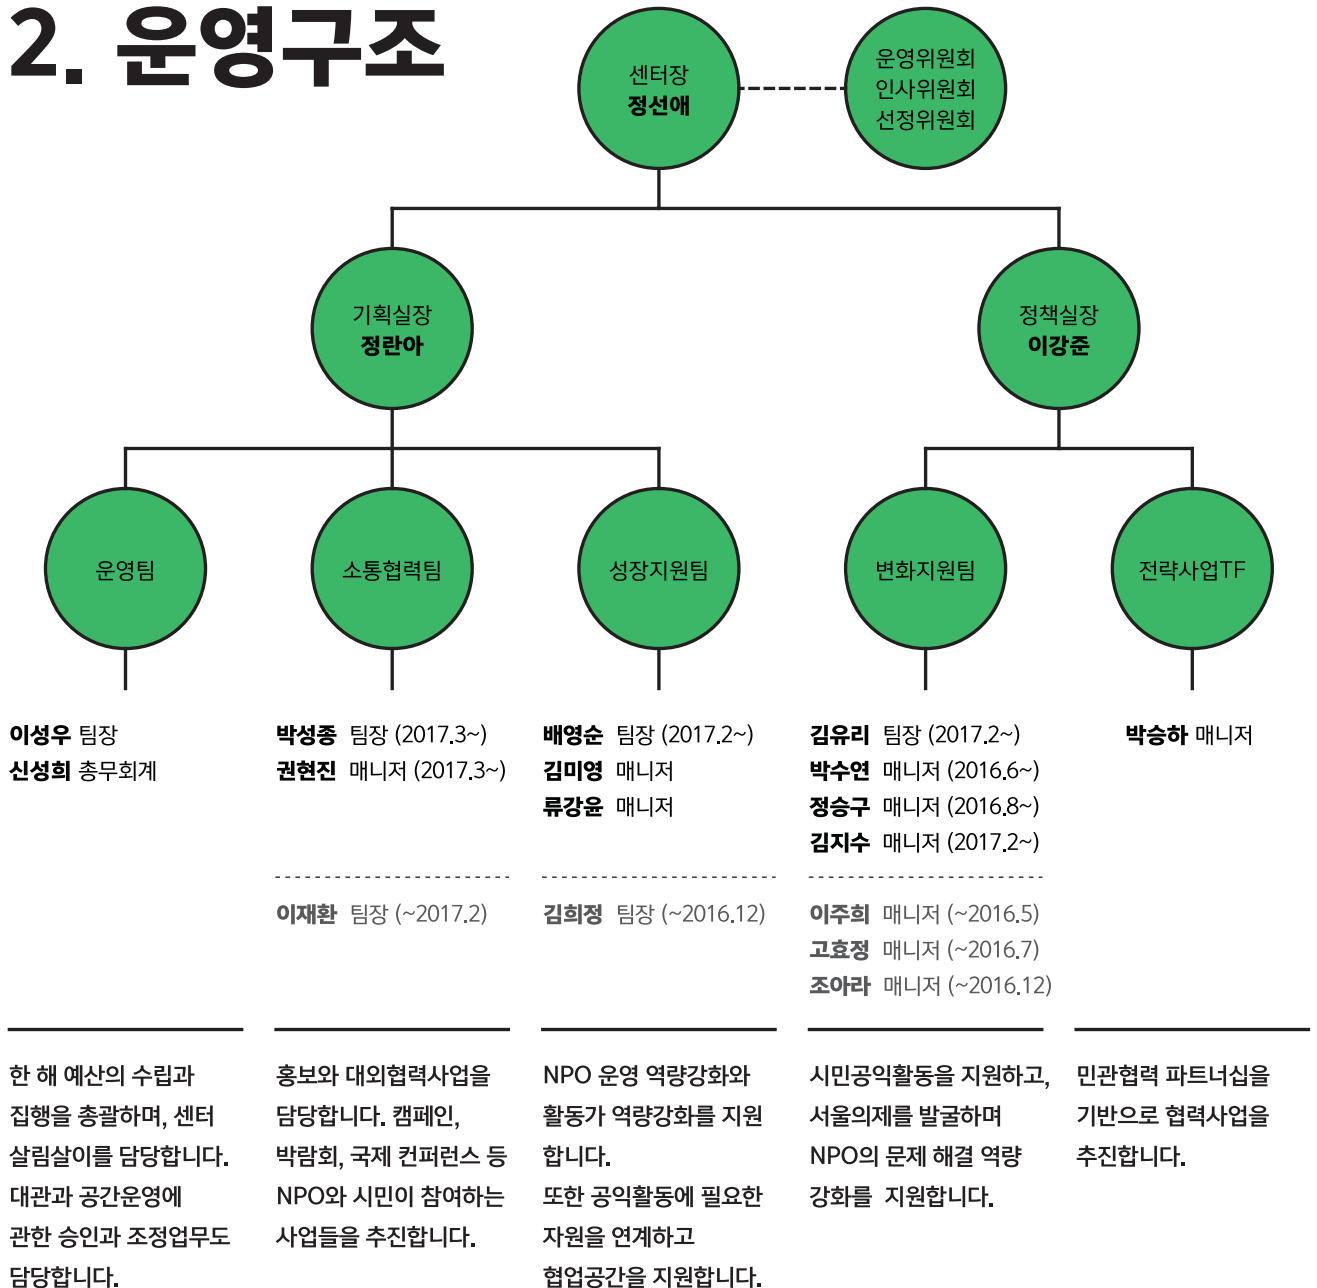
2. 운영구조

센터장
정선애

운영위원회
인사위원회
선정위원회

기획실장
정란아

정책실장
이강준

운영팀

소통협력팀

성장지원팀

변화지원팀

전략사업TF

이성우 팀장
신성희 총무회계

박성종 팀장 (2017.3~)
권현진 매니저 (2017.3~)

이재환 팀장 (~2017.2)

배영순 팀장 (2017.2~)
김미영 매니저
류강윤 매니저

김희정 팀장 (~2016.12)

김유리 팀장 (2017.2~)
박수연 매니저 (2016.6~)
정승구 매니저 (2016.8~)
김지수 매니저 (2017.2~)

이주희 매니저 (~2016.5)
고효정 매니저 (~2016.7)
조아라 매니저 (~2016.12)

박승하 매니저

한 해 예산의 수립과 집행을 총괄하며, 센터 살림살이를 담당합니다. 대관과 공간운영에 관한 승인과 조정업무도 담당합니다.

홍보와 대외협력사업을 담당합니다. 캠페인, 박람회, 국제 컨퍼런스 등 NPO와 시민이 참여하는 사업들을 추진합니다.

NPO 운영 역량강화와 활동가 역량강화를 지원합니다.
또한 공익활동에 필요한 자원을 연계하고 협업공간을 지원합니다.

시민공익활동을 지원하고, 서울의제를 발굴하며 NPO의 문제 해결 역량 강화를 지원합니다.

민관협력 파트너십을 기반으로 협력사업을 추진합니다.